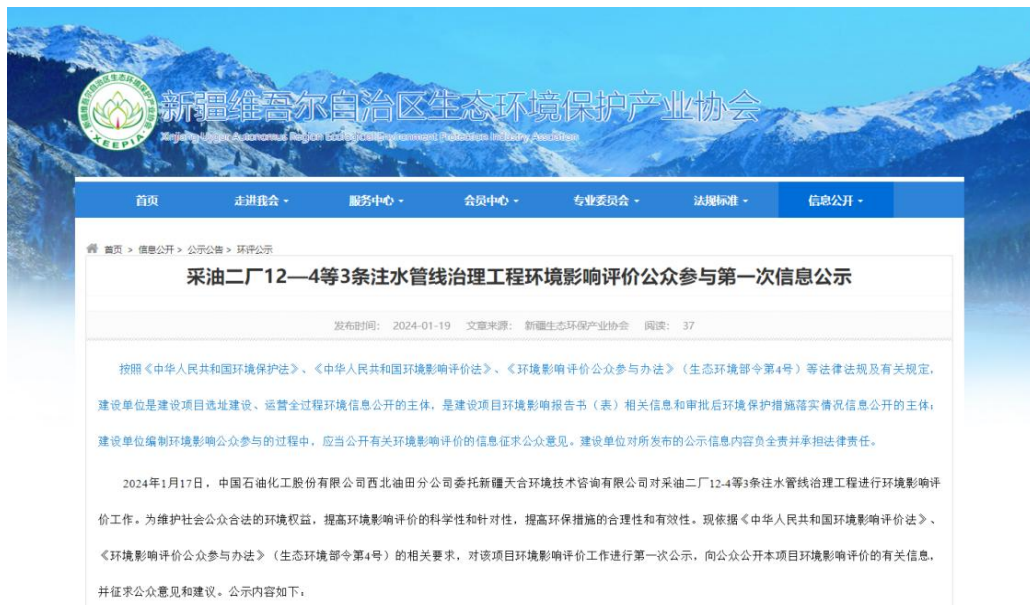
新疆维吾尔自治区生态环境保护产业协会

Xinjiang Uygur Autonomous Region Eco-Environment Protection Industry Association

XEEPIA

首页 走进我会 服务中心 会员中心 专业委员会 法规标准 信息公开

首页 > 信息公开 > 公示公告 > 环评公示

采油二厂12—4等3条注水管线治理工程环境影响评价公众参与第一次信息公示

发布时间: 2024-01-19 文章来源: 新疆生态环保产业协会 阅读: 37

按照《中华人民共和国环境保护法》、《中华人民共和国环境影响评价法》、《环境影响评价公众参与办法》（生态环境部令第4号）等法律法规及有关规定，建设单位是建设项目选址建设、运营全过程环境信息公开的主体，是建设项目环境影响报告书（表）相关信息和审批后环境保护措施落实情况信息公开的主体；建设单位编制环境影响公众参与的过程中，应当公开有关环境影响评价的信息征求公众意见。建设单位对所发布的公示信息内容负全责并承担法律责任。

2024年1月17日，中国石油化工股份有限公司西北油田分公司委托新疆天合环境技术咨询有限公司对采油二厂12-4等3条注水管线治理工程进行环境影响评价工作。为维护社会公众合法的环境权益，提高环境影响评价的科学性和针对性，提高环保措施的合理性和有效性。现依据《中华人民共和国环境影响评价法》、《环境影响评价公众参与办法》（生态环境部令第4号）的相关要求，对该项目环境影响评价工作进行第一次公示，向公众公开本项目环境影响评价的有关信息，并征求公众意见和建议。公示内容如下：